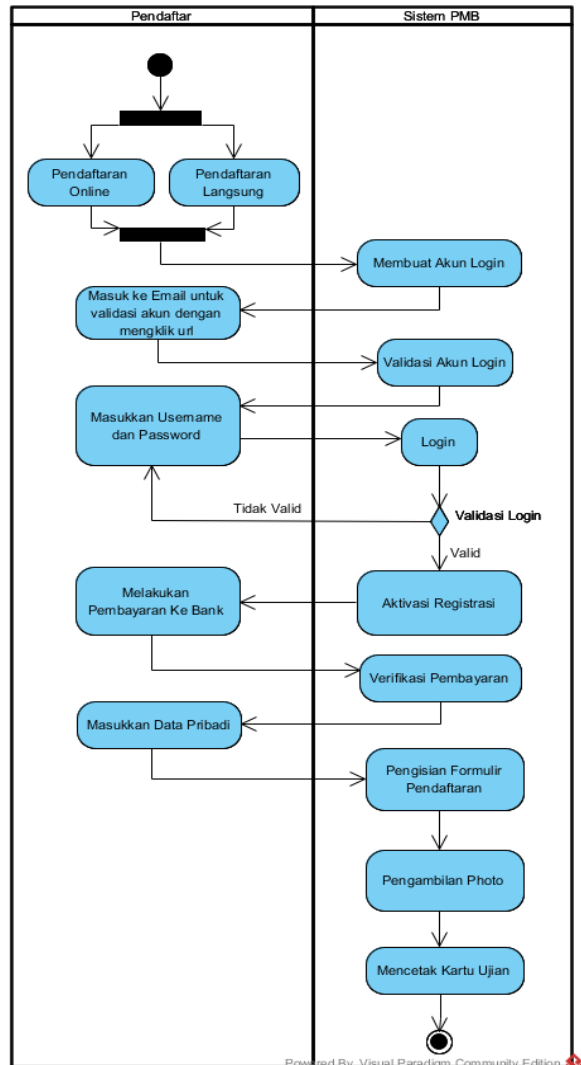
| Pendaftar | Sistem PMB |
|---|---|

Pendaftaran Online

Pendaftaran Langsung

Membuat Akun Login

Masuk ke Email untuk validasi akun dengan mengklik url

Validasi Akun Login

Masukkan Username dan Password

Login

Tidak Valid

Validasi Login

Valid

Melakukan Pembayaran Ke Bank

Aktivasi Registrasi

Verifikasi Pembayaran

Masukkan Data Pribadi

Pengisian Formulir Pendaftaran

Pengambilan Photo

Mencetak Kartu Ujian

Powered By Visual Paradigm Community Edition